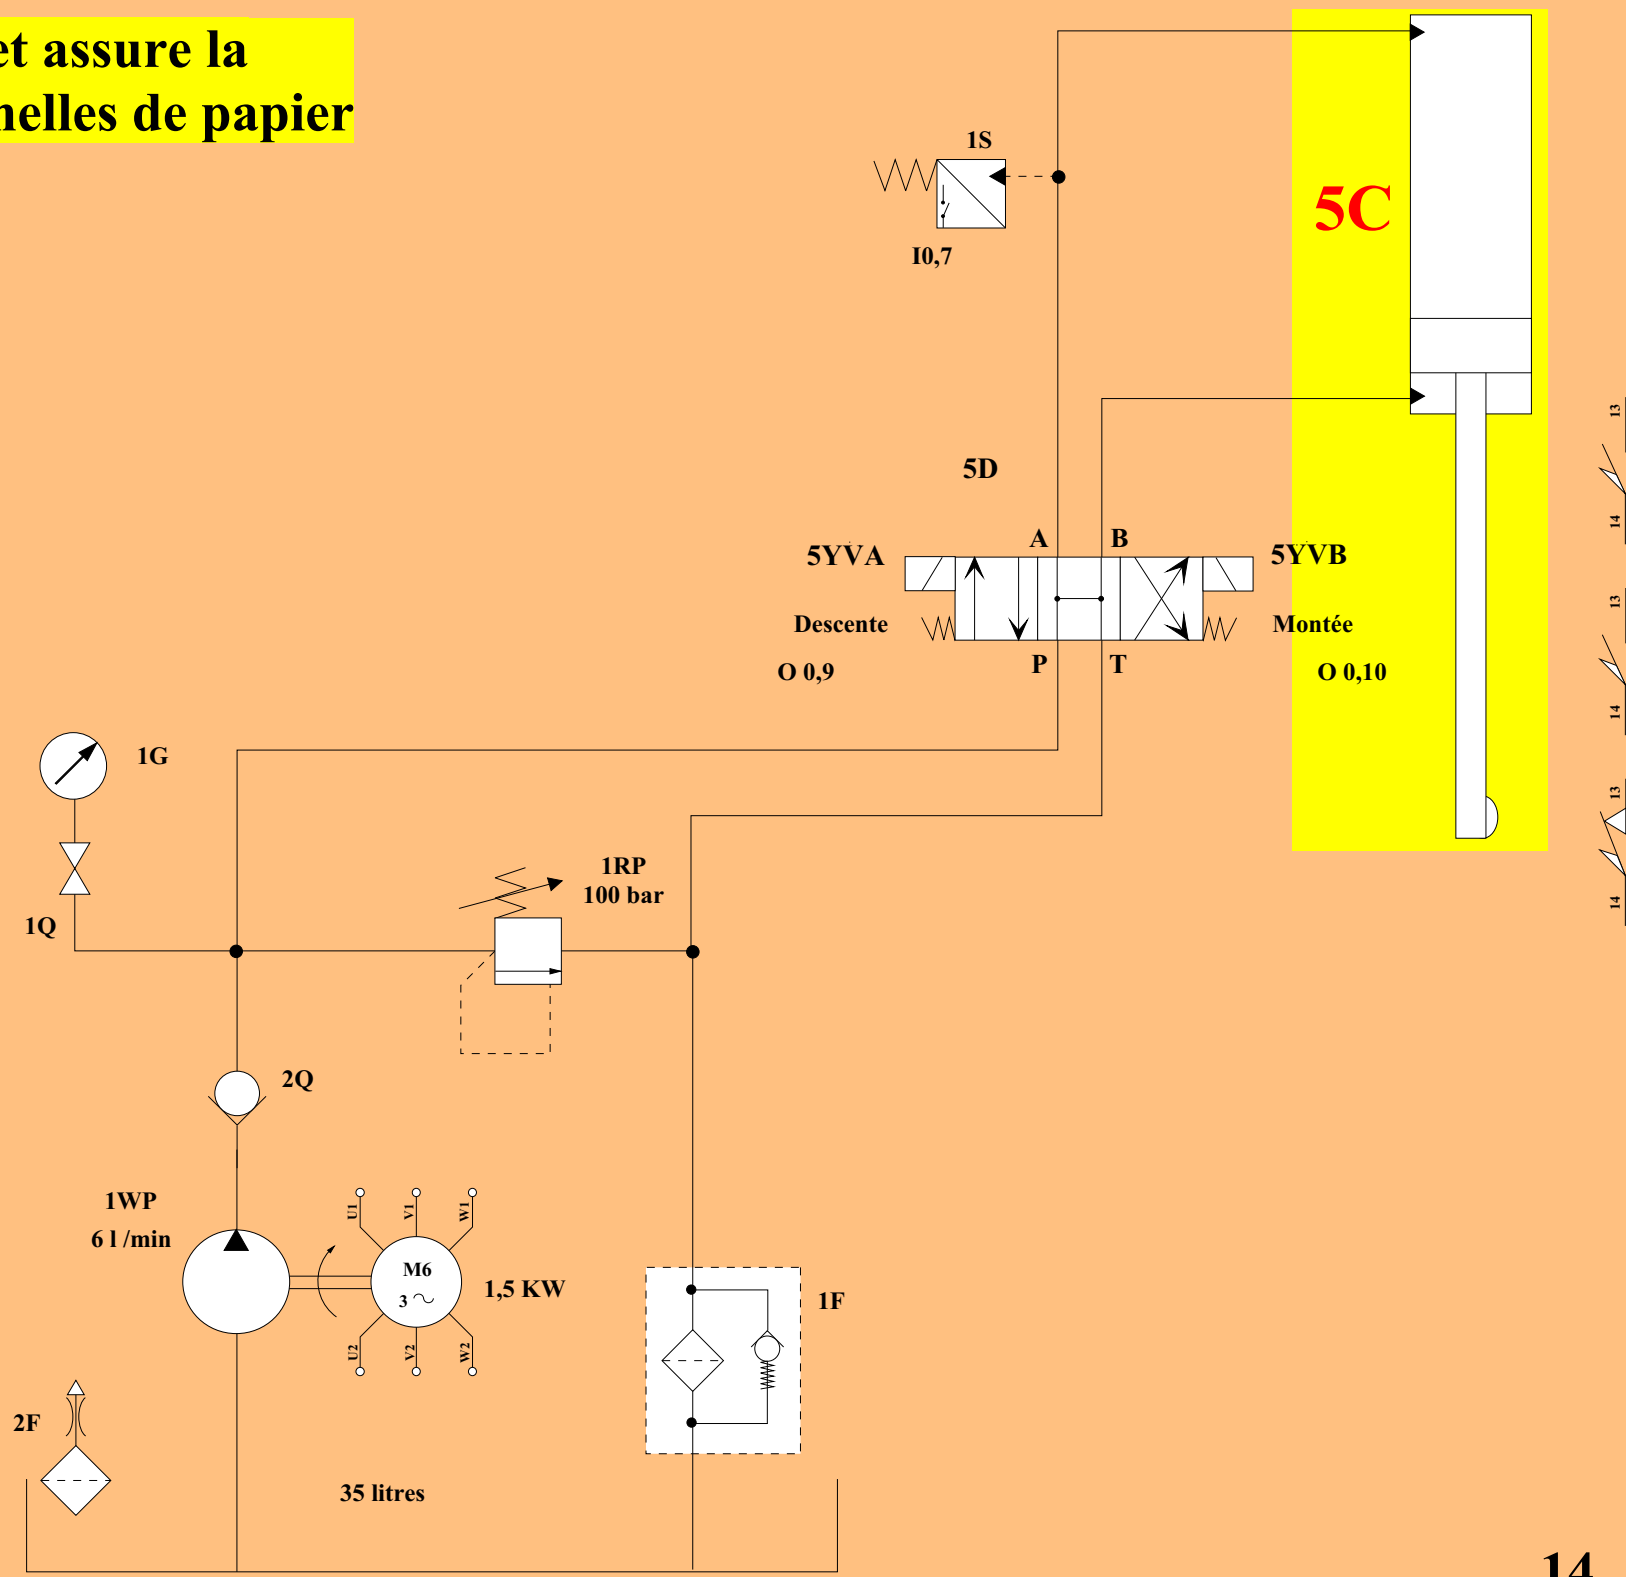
et assure la
nelles de papier

1S

I0,7

5C

5D

5YVA

A

B

5YVB

Descente

Montée

O 0,9

P

T

O 0,10

1G

1Q

1RP
100 bar

2Q

1WP
6 l /min

U1 V1 W1

M6
3 ~

1,5 KW

U2 V2 W2

1F

2F

35 litres

13
14
13
14
13
14

14